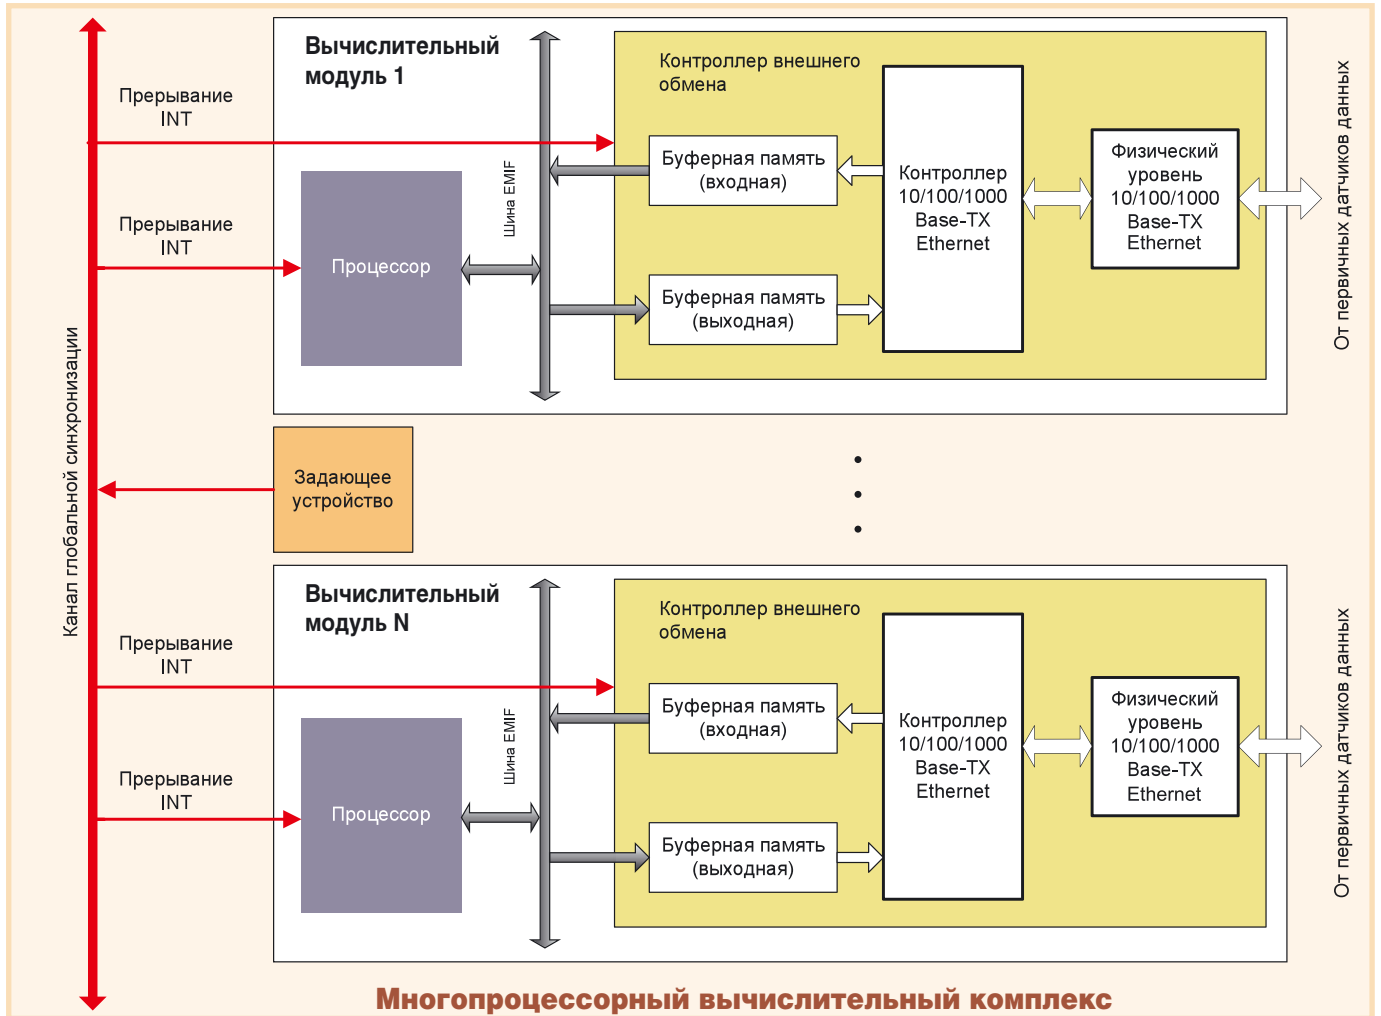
Канал глобальной синхронизации

Прерывание INT

Прерывание INT

Вычислительный модуль 1

Процессор

Шина EMIF

Контроллер внешнего обмена

Буферная память (входная)

Буферная память (выходная)

Контроллер 10/100/1000 Base-TX Ethernet

Физический уровень 10/100/1000 Base-TX Ethernet

От первичных датчиков данных

Задающее устройство

Прерывание INT

Прерывание INT

Вычислительный модуль N

Процессор

Шина EMIF

Контроллер внешнего обмена

Буферная память (входная)

Буферная память (выходная)

Контроллер 10/100/1000 Base-TX Ethernet

Физический уровень 10/100/1000 Base-TX Ethernet

От первичных датчиков данных

Многопроцессорный вычислительный комплекс